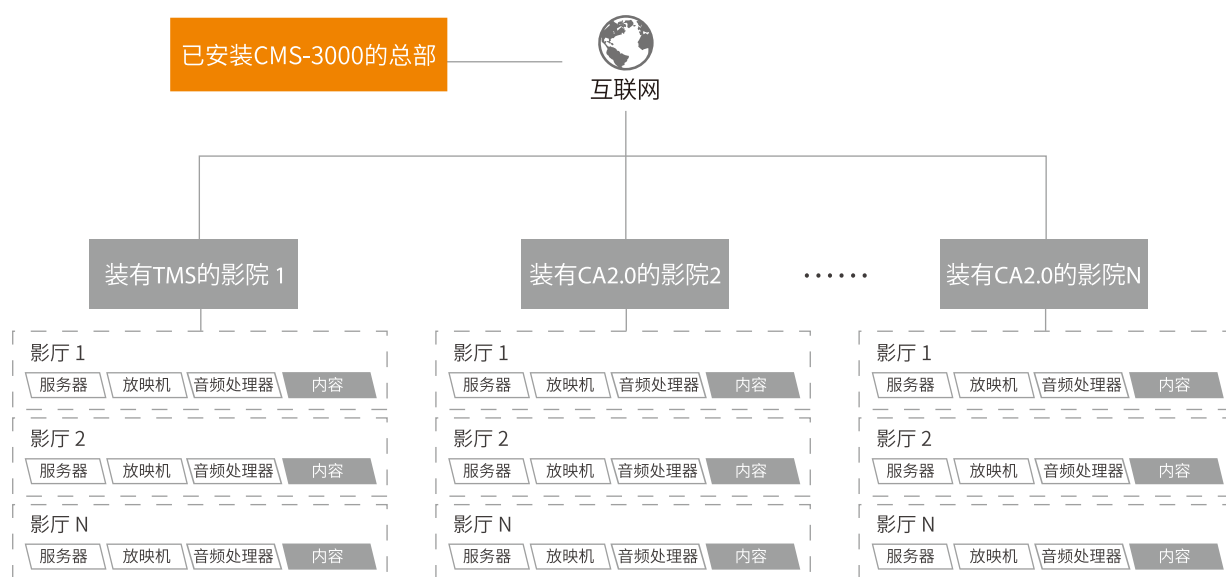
已安装CMS-3000的总部

互联网

装有TMS的影院 1

装有CA2.0的影院2

.......

装有CA2.0的影院N

影厅 1
服务器 放映机 音频处理器 内容

影厅 2
服务器 放映机 音频处理器 内容

影厅 N
服务器 放映机 音频处理器 内容

影厅 1
服务器 放映机 音频处理器 内容

影厅 2
服务器 放映机 音频处理器 内容

影厅 N
服务器 放映机 音频处理器 内容

影厅 1
服务器 放映机 音频处理器 内容

影厅 2
服务器 放映机 音频处理器 内容

影厅 N
服务器 放映机 音频处理器 内容